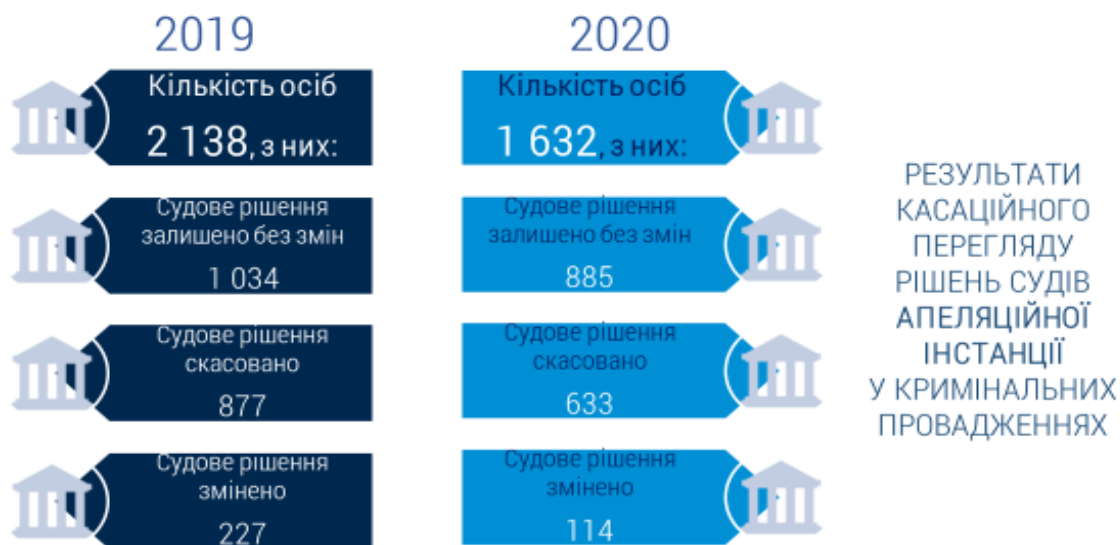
2019

Кількість осіб
2 138, з них:

Судове рішення залишено без змін
1 034

Судове рішення скасовано
877

Судове рішення змінено
227

2020

Кількість осіб
1 632, з них:

Судове рішення залишено без змін
885

Судове рішення скасовано
633

Судове рішення змінено
114

РЕЗУЛЬТАТИ КАСАЦІЙНОГО ПЕРЕГЛЯДУ РІШЕНЬ СУДІВ АПЕЛЯЦІЙНОЇ ІНСТАНЦІЇ У КРИМІНАЛЬНИХ ПРОВАДЖЕННЯХ